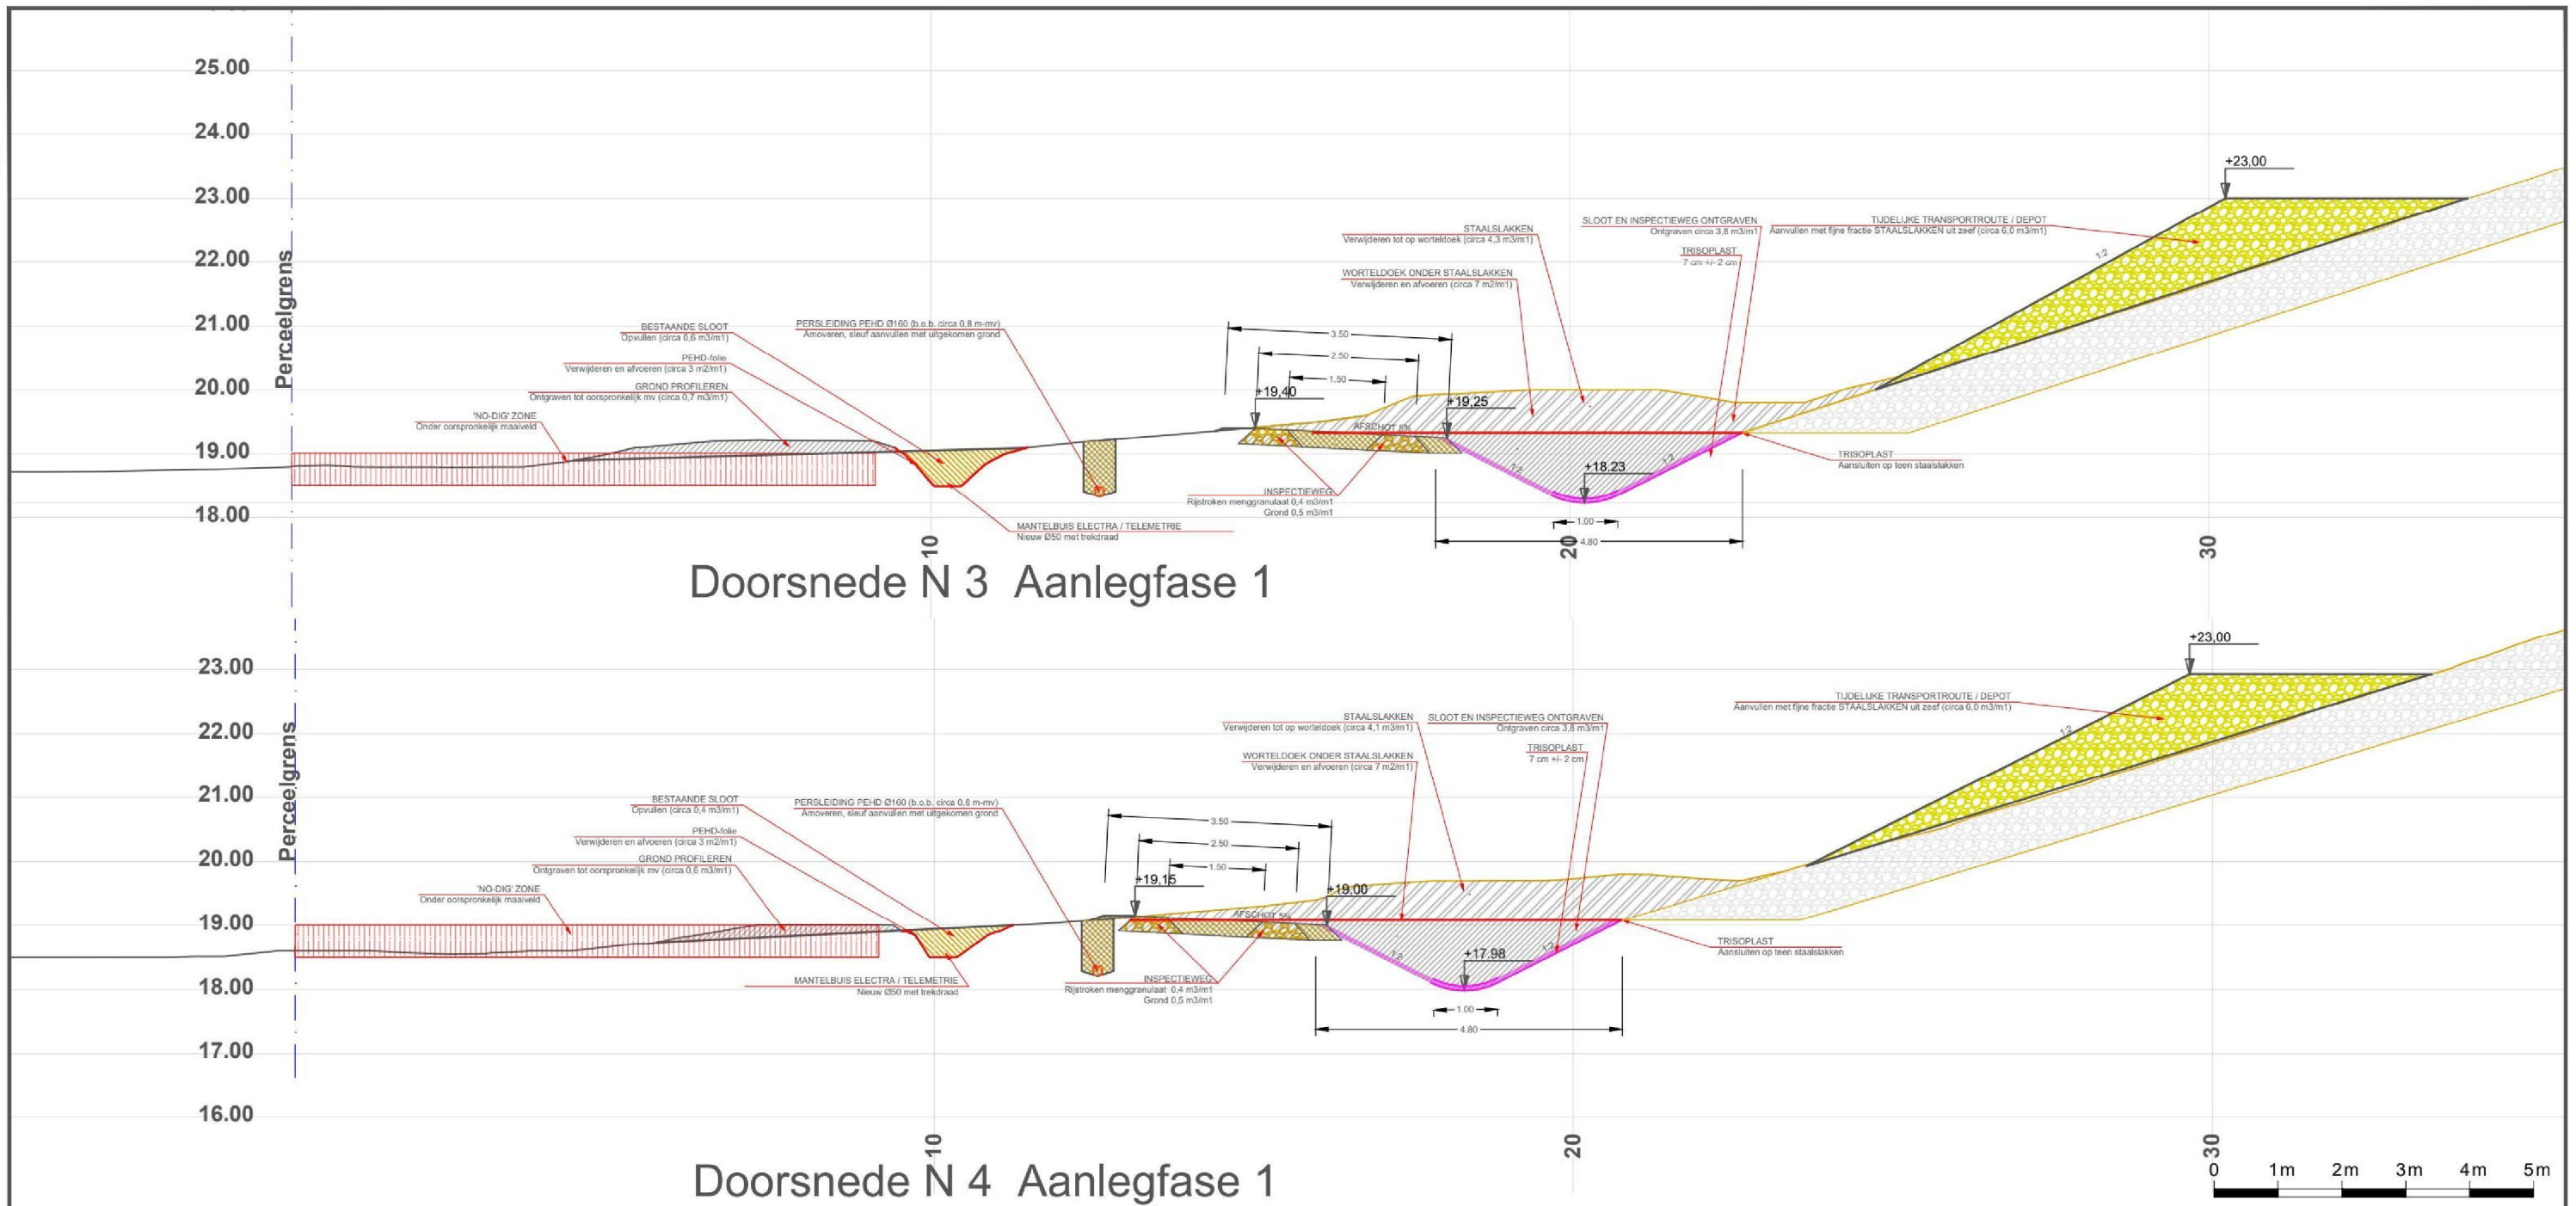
25.00
24.00
23.00
22.00
21.00
20.00
19.00
18.00

Perceelgrens

+23,00

STAALSLAKKEN
Verwijderen tot op worteldoek (circa 4,3 m3/m1)

SLOOT EN INSPECTIEWEG ONTGRAVEN
Ontgraven circa 3,8 m3/m1

TIJDELIJKE TRANSPORTROUTE / DEPOT
Aanvullen met fijne fractie STAALSLAKKEN uit zeef (circa 6,0 m3/m1)

TRISOPLAST
7 cm +/- 2 cm

WORTELDOEK ONDER STAALSLAKKEN
Verwijderen en afvoeren (circa 7 m2/m1)

BESTAANDE SLOOT
Opvullen (circa 0,6 m3/m1)

PERSLEIDING PEHD Ø160 (b.o.b. circa 0,8 m-mv)
Amoveren, sleuf aanvullen met uitgekomen grond

PEHD-folie
Verwijderen en afvoeren (circa 3 m2/m1)

GROND PROFILEREN
Ontgraven tot oorspronkelijk mv (circa 0,7 m3/m1)

'NO-DIG' ZONE
Onder oorspronkelijk maaiveld

3.50
2.50
1.50
+19,40
+19,25
AFSCHOT 8%
+18,23
1:2
1:2

TRISOPLAST
Aansluiten op teen staalslakken

INSPECTIEWEG
Rijstroken menggranulaat 0,4 m3/m1
Grond 0,5 m3/m1

MANTELBUIS ELECTRA / TELEMETRIE
Nieuw Ø50 met trekdraad

1.00
4.80
10
20
30

Doorsnede N 3 Aanlegfase 1

23.00
22.00
21.00
20.00
19.00
18.00
17.00
16.00

Perceelgrens

+23,00

TIJDELIJKE TRANSPORTROUTE / DEPOT
Aanvullen met fijne fractie STAALSLAKKEN uit zeef (circa 6,0 m3/m1)

STAALSLAKKEN
Verwijderen tot op worteldoek (circa 4,1 m3/m1)

SLOOT EN INSPECTIEWEG ONTGRAVEN
Ontgraven circa 3,8 m3/m1

TRISOPLAST
7 cm +/- 2 cm

WORTELDOEK ONDER STAALSLAKKEN
Verwijderen en afvoeren (circa 7 m2/m1)

BESTAANDE SLOOT
Opvullen (circa 0,4 m3/m1)

PERSLEIDING PEHD Ø160 (b.o.b. circa 0,8 m-mv)
Amoveren, sleuf aanvullen met uitgekomen grond

PEHD-folie
Verwijderen en afvoeren (circa 3 m2/m1)

GROND PROFILEREN
Ontgraven tot oorspronkelijk mv (circa 0,6 m3/m1)

'NO-DIG' ZONE
Onder oorspronkelijk maaiveld

3.50
2.50
1.50
+19,15
+19,00
AFSCHOT 5%
+17,98
1:2
1:2

TRISOPLAST
Aansluiten op teen staalslakken

MANTELBUIS ELECTRA / TELEMETRIE
Nieuw Ø50 met trekdraad

INSPECTIEWEG
Rijstroken menggranulaat 0,4 m3/m1
Grond 0,5 m3/m1

1.00
4.80
10
20
30

0 1m 2m 3m 4m 5m

Doorsnede N 4 Aanlegfase 1